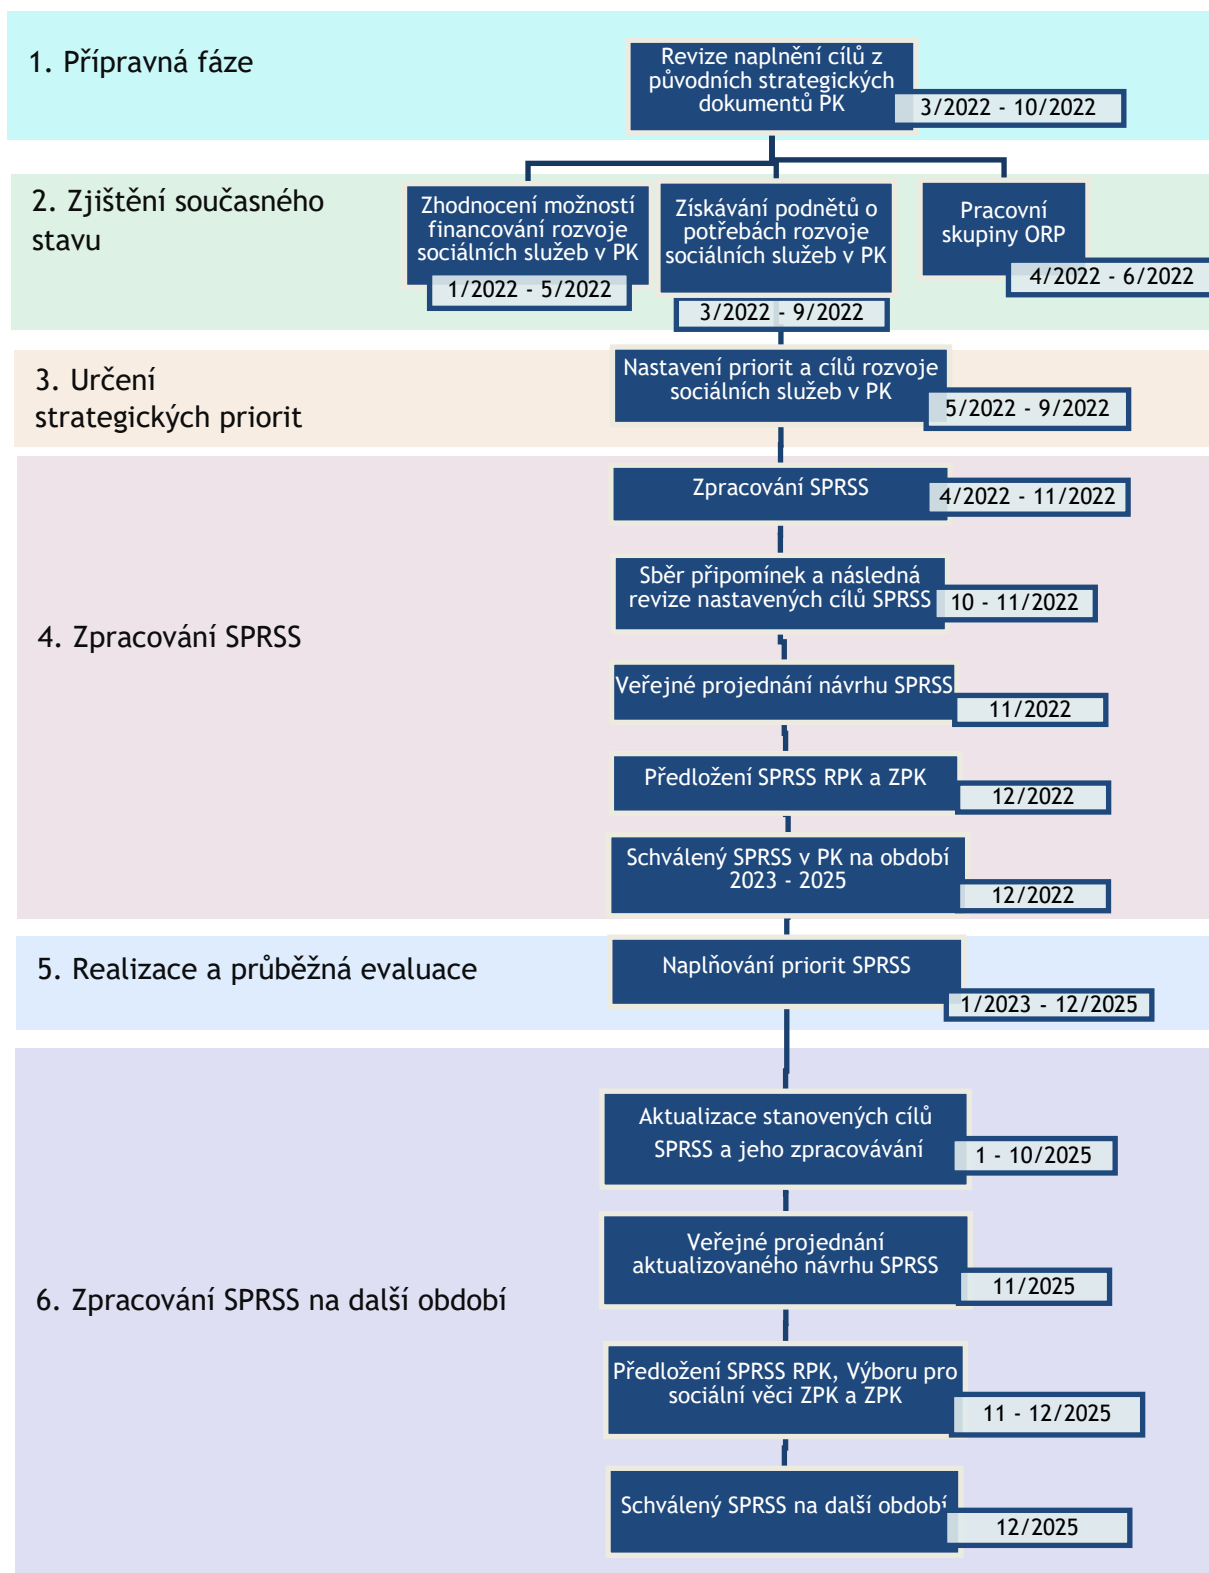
1. Přípravná fáze

Revize naplnění cílů z původních strategických dokumentů PK
3/2022 - 10/2022

2. Zjištění současného stavu

Zhodnocení možností financování rozvoje sociálních služeb v PK
1/2022 - 5/2022

Získávání podnětů o potřebách rozvoje sociálních služeb v PK
3/2022 - 9/2022

Pracovní skupiny ORP
4/2022 - 6/2022

3. Určení strategických priorit

Nastavení priorit a cílů rozvoje sociálních služeb v PK
5/2022 - 9/2022

4. Zpracování SPRSS

Zpracování SPRSS
4/2022 - 11/2022

Sběr připomínek a následná revize nastavených cílů SPRSS
10 - 11/2022

Veřejné projednání návrhu SPRSS
11/2022

Předložení SPRSS RPK a ZPK
12/2022

Schválený SPRSS v PK na období 2023 - 2025
12/2022

5. Realizace a průběžná evaluace

Naplňování priorit SPRSS
1/2023 - 12/2025

6. Zpracování SPRSS na další období

Aktualizace stanovených cílů SPRSS a jeho zpracovávání
1 - 10/2025

Veřejné projednání aktualizovaného návrhu SPRSS
11/2025

Předložení SPRSS RPK, Výboru pro sociální věci ZPK a ZPK
11 - 12/2025

Schválený SPRSS na další období
12/2025